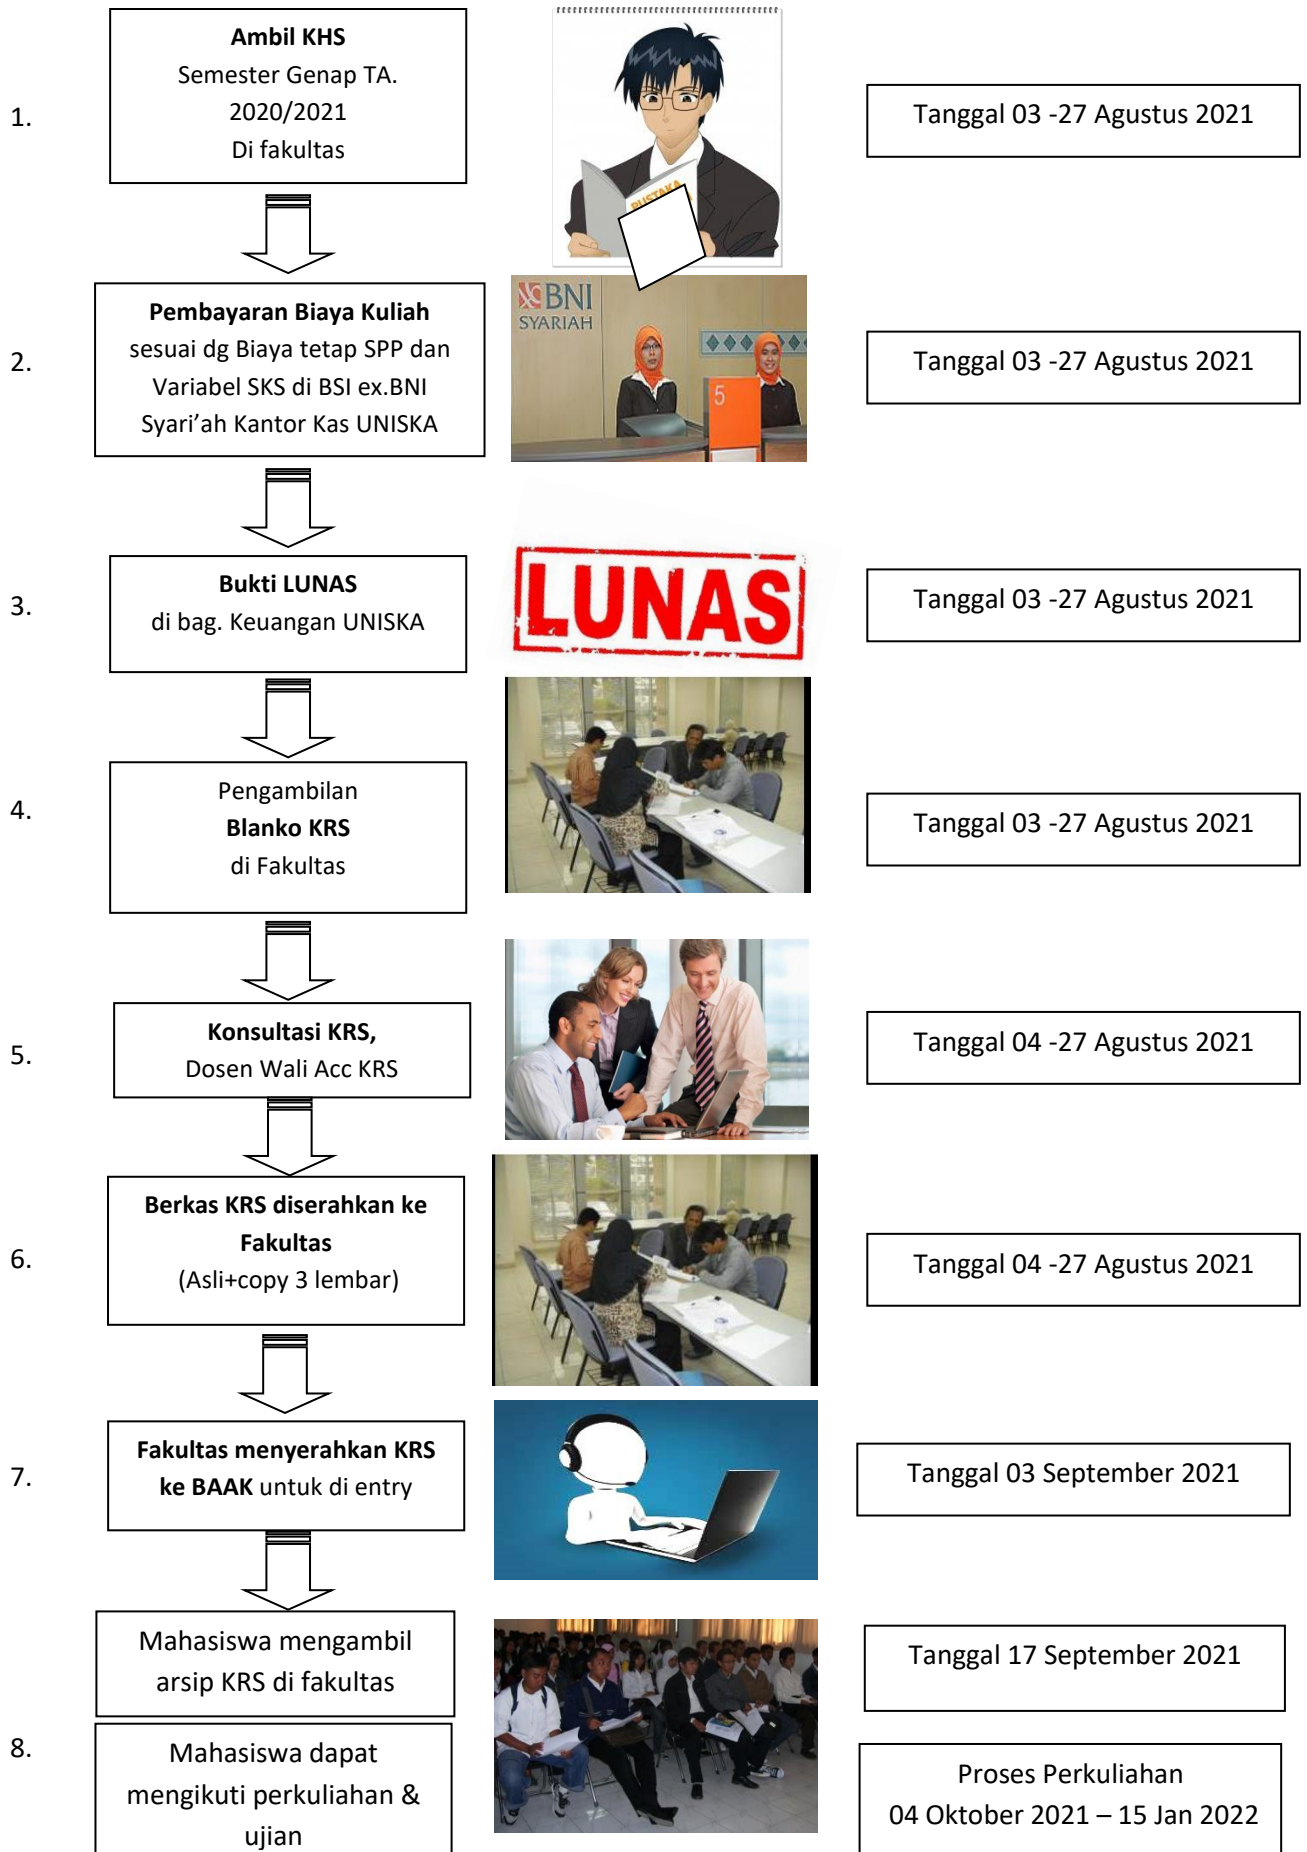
1.

**Ambil KHS**
Semester Genap TA. 2020/2021
Di fakultas

Tanggal 03 -27 Agustus 2021

2.

**Pembayaran Biaya Kuliah**
sesuai dg Biaya tetap SPP dan Variabel SKS di BSI ex.BNI Syari'ah Kantor Kas UNISKA

BNI SYARIAH
5

Tanggal 03 -27 Agustus 2021

3.

**Bukti LUNAS**
di bag. Keuangan UNISKA

LUNAS

Tanggal 03 -27 Agustus 2021

4.

Pengambilan
**Blanko KRS**
di Fakultas

Tanggal 03 -27 Agustus 2021

5.

**Konsultasi KRS,**
Dosen Wali Acc KRS

Tanggal 04 -27 Agustus 2021

6.

**Berkas KRS diserahkan ke Fakultas**
(Asli+copy 3 lembar)

Tanggal 04 -27 Agustus 2021

7.

**Fakultas menyerahkan KRS ke BAAK** untuk di entry

Tanggal 03 September 2021

Mahasiswa mengambil arsip KRS di fakultas

Tanggal 17 September 2021

8.

Mahasiswa dapat mengikuti perkuliahan & ujian

Proses Perkuliahan
04 Oktober 2021 – 15 Jan 2022